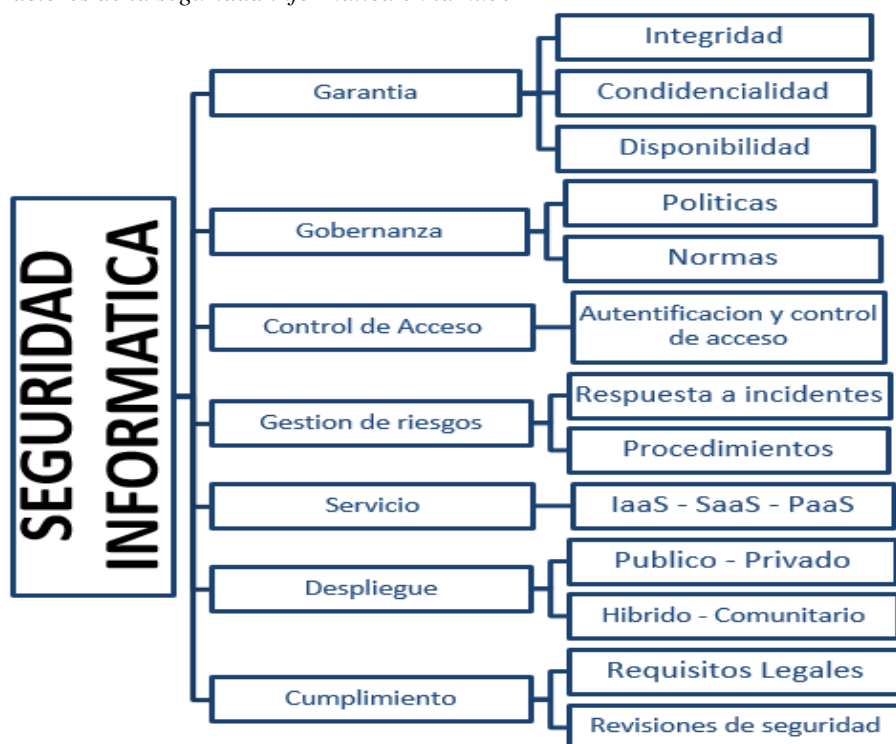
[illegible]

SEGURIDAD INFORMATICA

Garantia

Integridad

Condidencialidad

Disponibilidad

Gobernanza

Politicas

Normas

Control de Acceso

Autentificacion y control de acceso

Gestion de riesgos

Respuesta a incidentes

Procedimientos

Servicio

IaaS - SaaS - PaaS

Despliegue

Publico - Privado

Hibrido - Comunitario

Cumplimiento

Requisitos Legales

Revisiones de seguridad